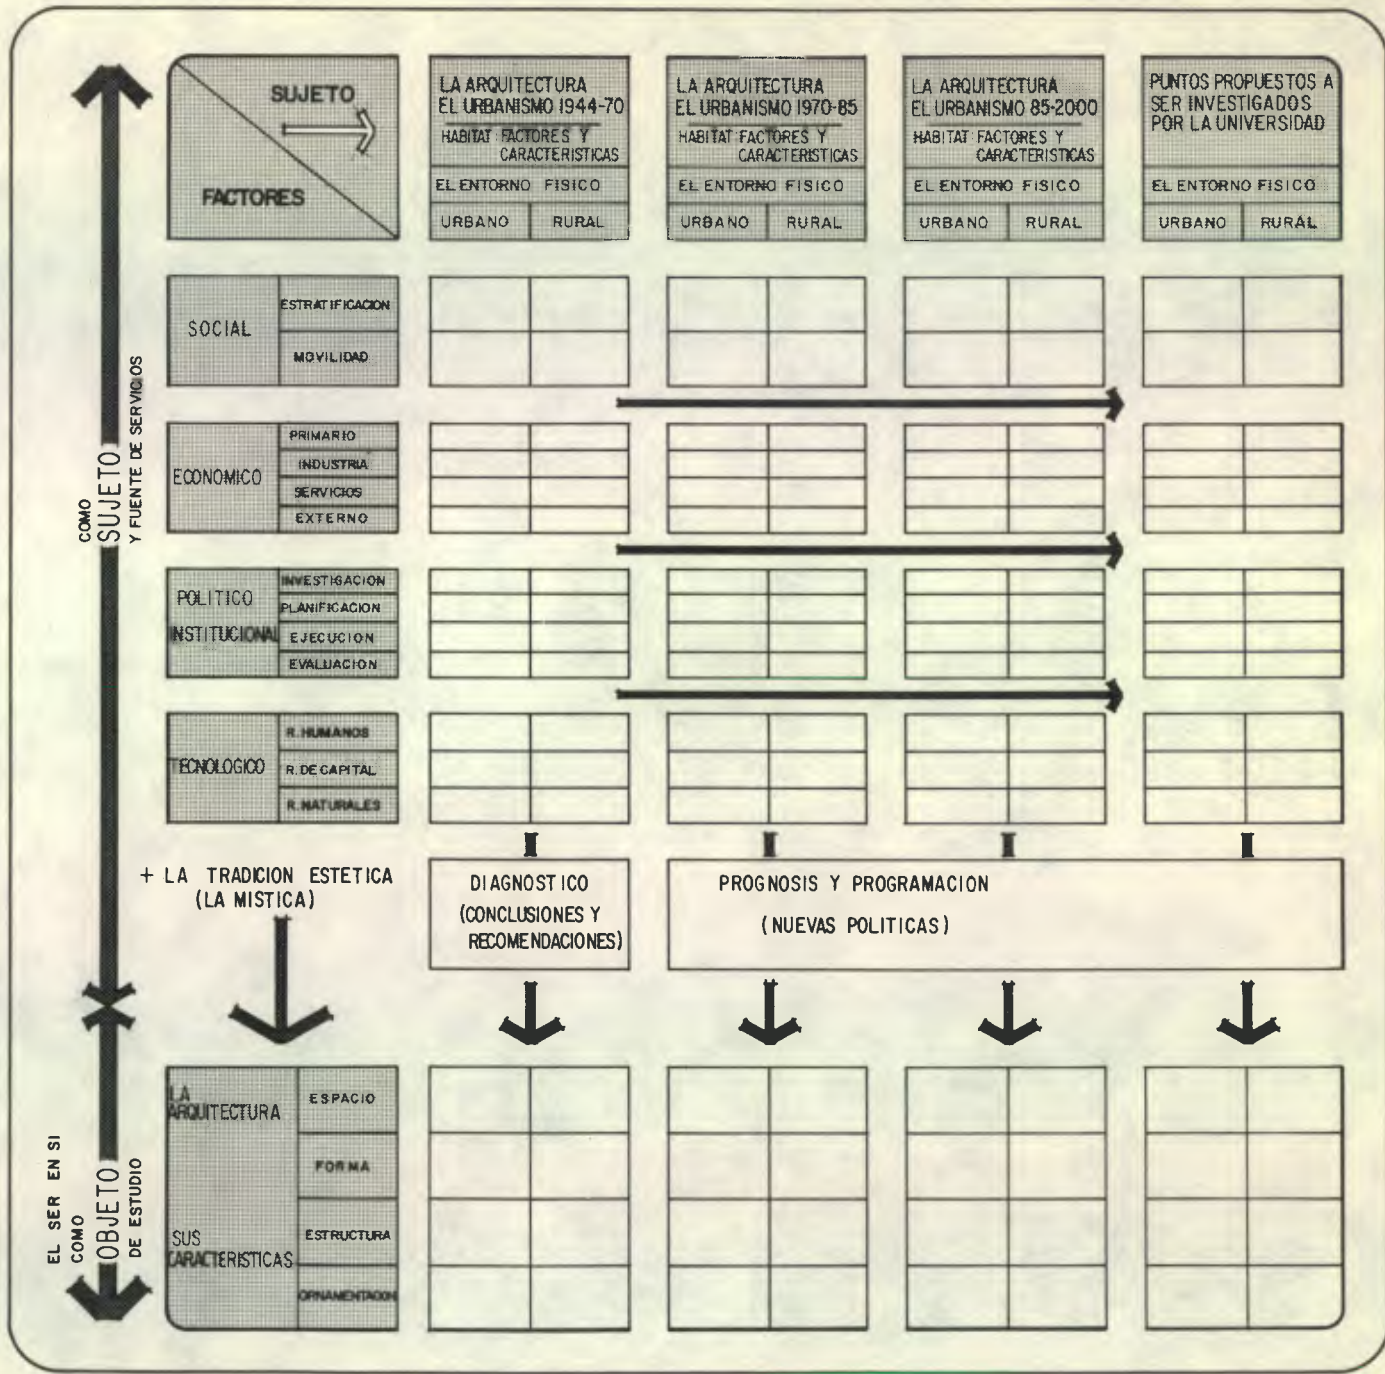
COMO SUJETO Y FUENTE DE SERVICIOS

EL SER EN SI COMO OBJETO DE ESTUDIO

SUJETO

FACTORES

LA ARQUITECTURA EL URBANISMO 1944-70
HABITAT FACTORES Y CARACTERISTICAS
EL ENTORNO FISICO
URBANO | RURAL

LA ARQUITECTURA EL URBANISMO 1970-85
HABITAT FACTORES Y CARACTERISTICAS
EL ENTORNO FISICO
URBANO | RURAL

LA ARQUITECTURA EL URBANISMO 85-2000
HABITAT FACTORES Y CARACTERISTICAS
EL ENTORNO FISICO
URBANO | RURAL

PUNTOS PROPUESTOS A SER INVESTIGADOS POR LA UNIVERSIDAD
EL ENTORNO FISICO
URBANO | RURAL

SOCIAL
ESTRATIFICACION
MOVILIDAD

ECONOMICO
PRIMARIO
INDUSTRIA
SERVICIOS
EXTERNO

POLITICO INSTITUCIONAL
INVESTIGACION
PLANIFICACION
EJECUCION
EVALUACION

TECNOLOGICO
R. HUMANOS
R. DE CAPITAL
R. NATURALES

+ LA TRADICION ESTETICA (LA MISTICA)

DIAGNOSTICO (CONCLUSIONES Y RECOMENDACIONES)

PROGNOSIS Y PROGRAMACION (NUEVAS POLITICAS)

LA ARQUITECTURA
SUS CARACTERISTICAS
ESPACIO
FORMA
ESTRUCTURA
ORNAMENTACION